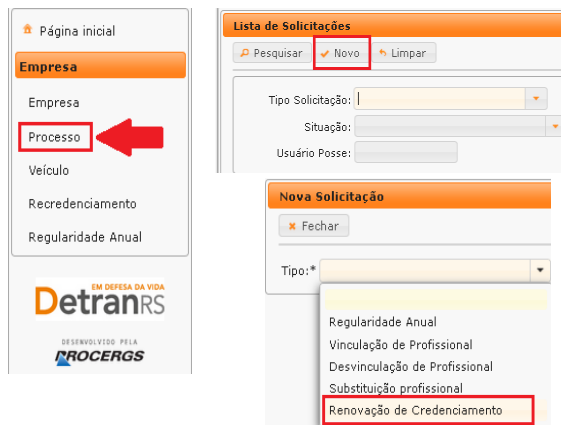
Página inicial

Empresa

Empresa

Processo

Veículo

Recredenciamento

Regularidade Anual

EM DEFESA DA VIDA

DetranRS

DESENVOLVIDO PELA

PROCERGS

Lista de Solicitações

Pesquisar Novo Limpar

Tipo Solicitação:

Situação:

Usuário Posse:

Nova Solicitação

Fechar

Tipo:*

Regularidade Anual

Vinculação de Profissional

Desvinculação de Profissional

Substituição profissional

Renovação de Credenciamento